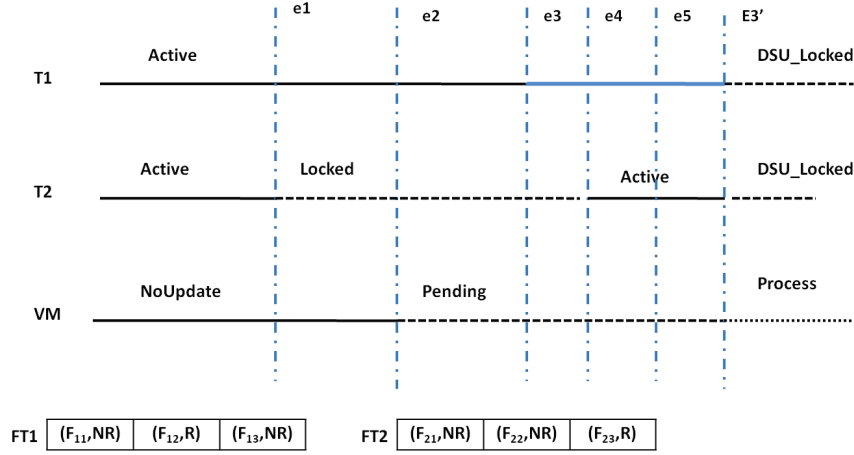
e1 e2 e3 e4 e5 E3’

T1 Active DSU_Locked

T2 Active Locked Active DSU_Locked

VM NoUpdate Pending Process

FT1
| $(F_{11}$,NR) | $(F_{12}$,R) | $(F_{13}$,NR) |
|---|---|---|

FT2
| $(F_{21}$,NR) | $(F_{22}$,NR) | $(F_{23}$,R) |
|---|---|---|